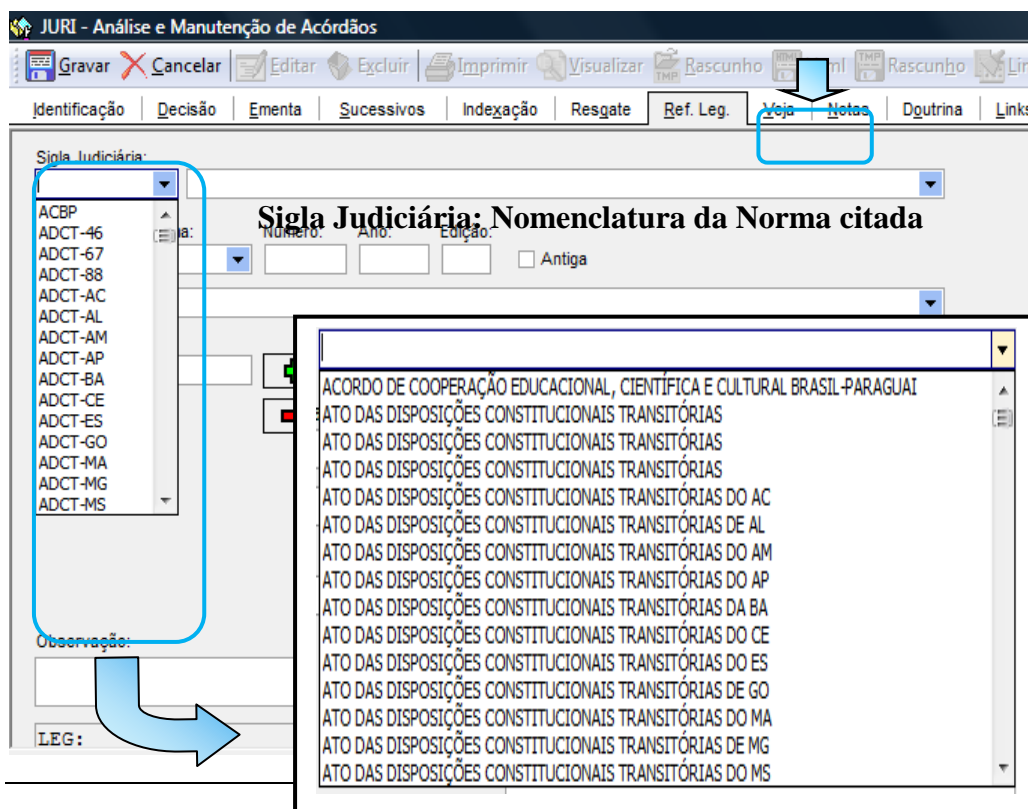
JURI - Análise e Manutenção de Acórdãos

Gravar Cancelar Editar Excluir Imprimir Visualizar Rascunho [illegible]ml Rascunho Lin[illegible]

Identificação Decisão Ementa Sucessivos Indexação Resgate Ref. Leg. Veja Notas Doutrina Links

Sigla Judiciária:

Sigla Judiciária: Nomenclatura da Norma citada

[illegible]a: Número: Ano: Edição: Antiga

ACBP
ADCT-46
ADCT-67
ADCT-88
ADCT-AC
ADCT-AL
ADCT-AM
ADCT-AP
ADCT-BA
ADCT-CE
ADCT-ES
ADCT-GO
ADCT-MA
ADCT-MG
ADCT-MS

ACORDO DE COOPERAÇÃO EDUCACIONAL, CIENTÍFICA E CULTURAL BRASIL-PARAGUAI
ATO DAS DISPOSIÇÕES CONSTITUCIONAIS TRANSITÓRIAS
ATO DAS DISPOSIÇÕES CONSTITUCIONAIS TRANSITÓRIAS
ATO DAS DISPOSIÇÕES CONSTITUCIONAIS TRANSITÓRIAS
ATO DAS DISPOSIÇÕES CONSTITUCIONAIS TRANSITÓRIAS DO AC
ATO DAS DISPOSIÇÕES CONSTITUCIONAIS TRANSITÓRIAS DE AL
ATO DAS DISPOSIÇÕES CONSTITUCIONAIS TRANSITÓRIAS DO AM
ATO DAS DISPOSIÇÕES CONSTITUCIONAIS TRANSITÓRIAS DO AP
ATO DAS DISPOSIÇÕES CONSTITUCIONAIS TRANSITÓRIAS DA BA
ATO DAS DISPOSIÇÕES CONSTITUCIONAIS TRANSITÓRIAS DO CE
ATO DAS DISPOSIÇÕES CONSTITUCIONAIS TRANSITÓRIAS DO ES
ATO DAS DISPOSIÇÕES CONSTITUCIONAIS TRANSITÓRIAS DE GO
ATO DAS DISPOSIÇÕES CONSTITUCIONAIS TRANSITÓRIAS DO MA
ATO DAS DISPOSIÇÕES CONSTITUCIONAIS TRANSITÓRIAS DE MG
ATO DAS DISPOSIÇÕES CONSTITUCIONAIS TRANSITÓRIAS DO MS

Observação:

LEG: